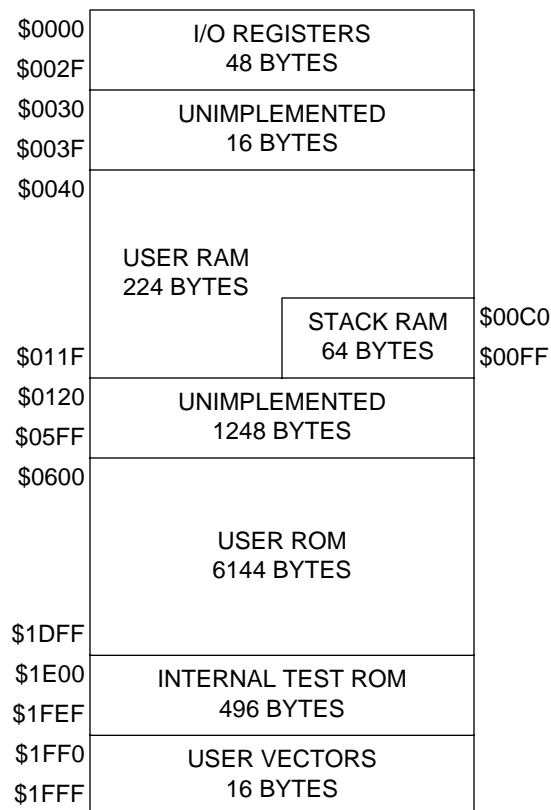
$0000
I/O REGISTERS
48 BYTES
$002F
$0030
UNIMPLEMENTED
16 BYTES
$003F
$0040
USER RAM
224 BYTES
STACK RAM
64 BYTES
$00C0
$00FF
$011F
$0120
UNIMPLEMENTED
1248 BYTES
$05FF
$0600
USER ROM
6144 BYTES
$1DFF
$1E00
INTERNAL TEST ROM
496 BYTES
$1FEF
$1FF0
USER VECTORS
16 BYTES
$1FFF